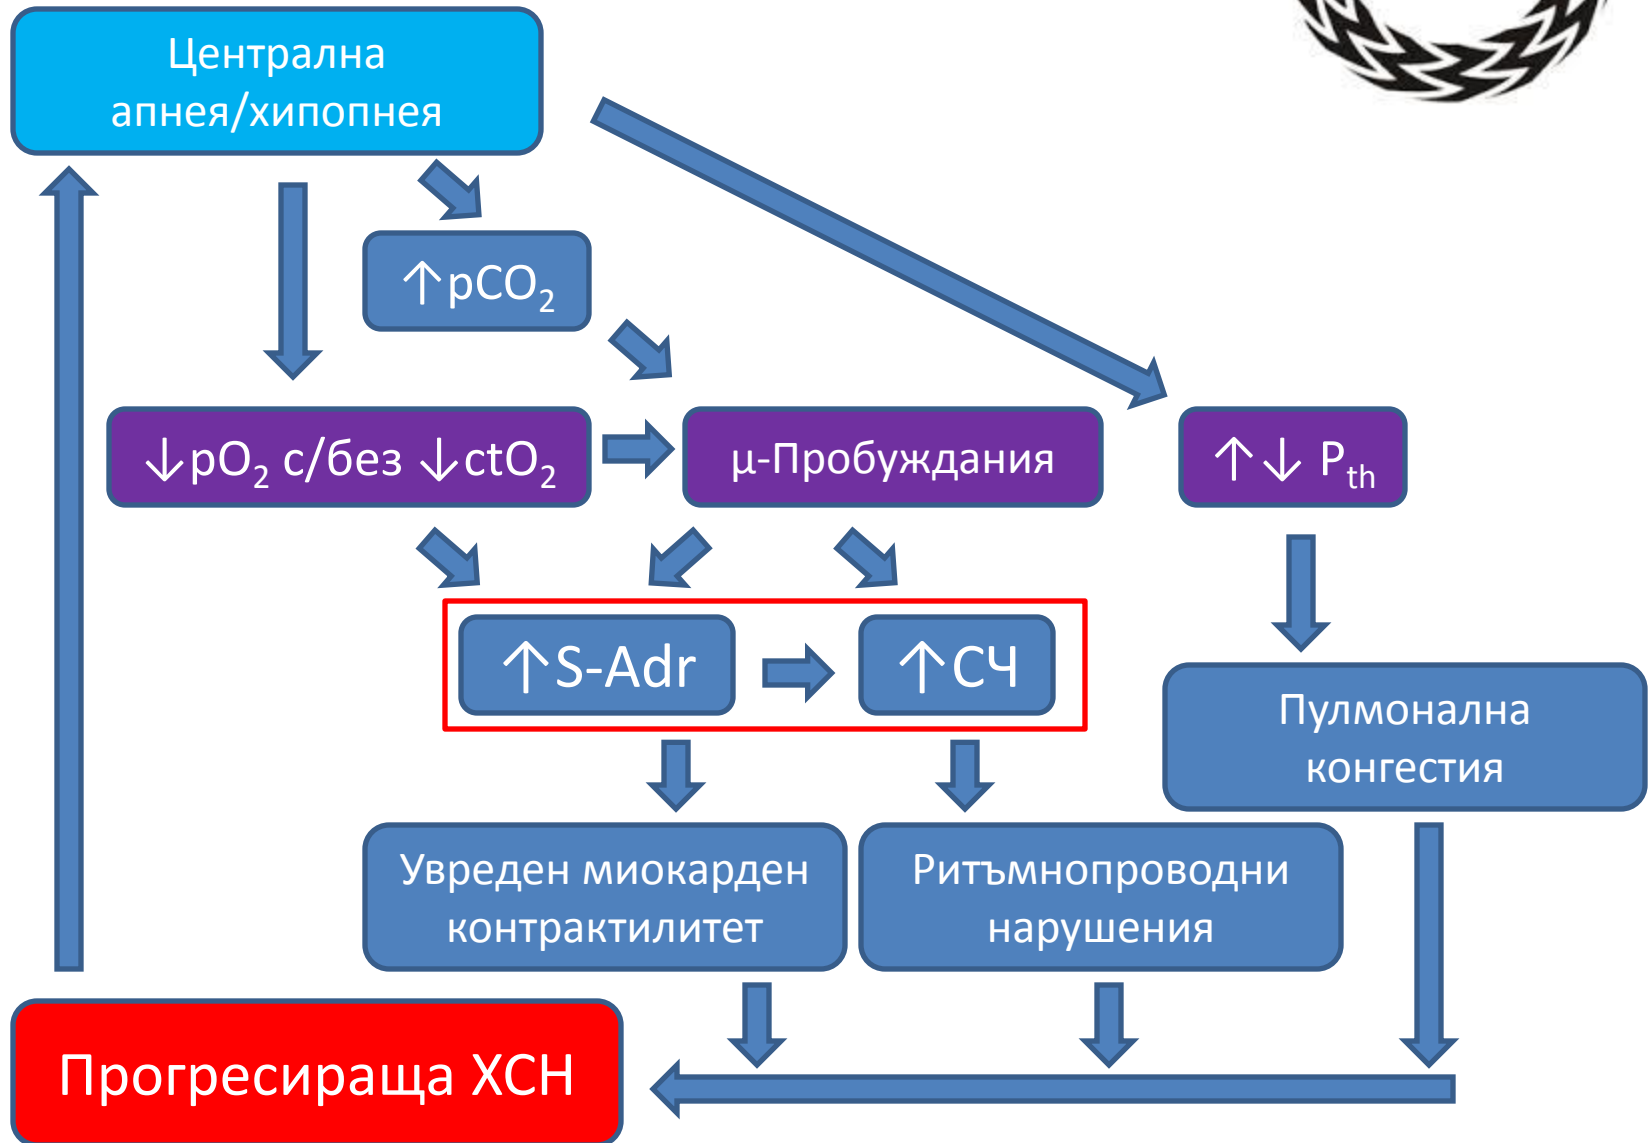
Централна апнея/хипопнея

↑$pCO_2$

↓$pO_2$ с/без ↓$ctO_2$

μ-Пробуждания

↑↓ $P_{th}$

↑S-Adr

↑СЧ

Пулмонална конгестия

Увреден миокарден контрактилитет

Ритъмнопроводни нарушения

Прогресираща ХСН